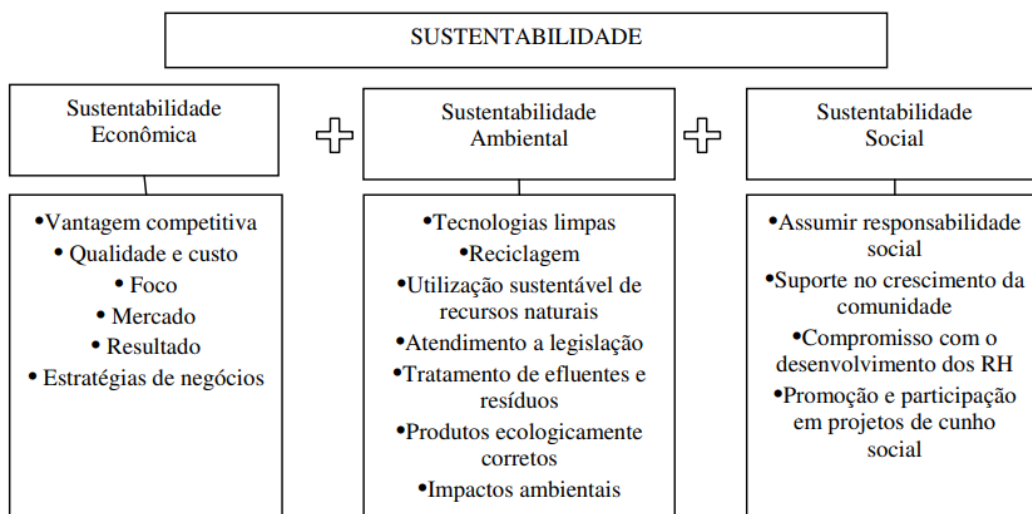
SUSTENTABILIDADE

Sustentabilidade Econômica

Sustentabilidade Ambiental

Sustentabilidade Social

•Vantagem competitiva
• Qualidade e custo
• Foco
• Mercado
• Resultado
• Estratégias de negócios

•Tecnologias limpas
•Reciclagem
•Utilização sustentável de recursos naturais
•Atendimento a legislação
•Tratamento de efluentes e resíduos
•Produtos ecologicamente corretos
•Impactos ambientais

•Assumir responsabilidade social
•Suporte no crescimento da comunidade
•Compromisso com o desenvolvimento dos RH
•Promoção e participação em projetos de cunho social